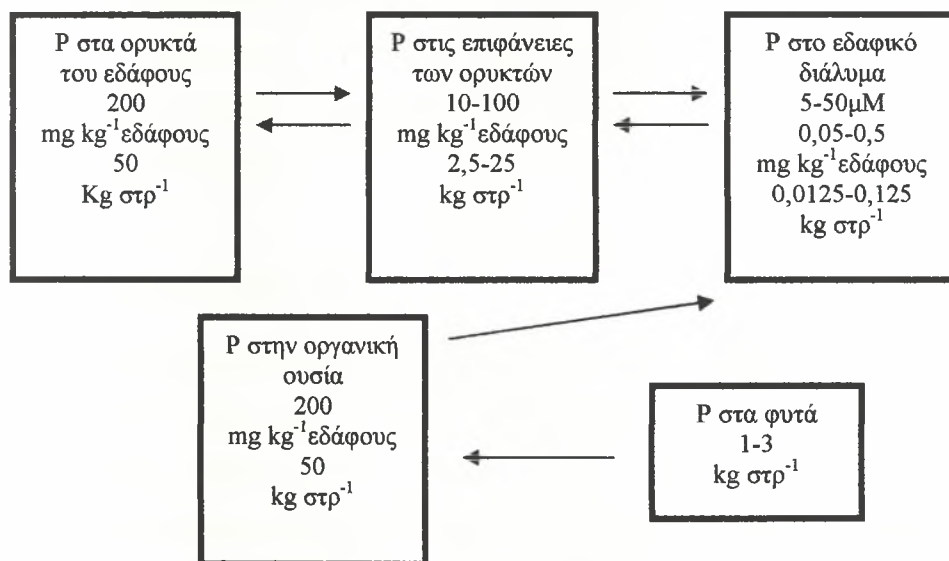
P στα ορυκτά του εδάφους
200
mg kg$^{-1}$εδάφους
50
Kg στρ$^{-1}$

P στις επιφάνειες των ορυκτών
10-100
mg kg$^{-1}$εδάφους
2,5-25
kg στρ$^{-1}$

P στο εδαφικό διάλυμα
5-50μM
0,05-0,5
mg kg$^{-1}$εδάφους
0,0125-0,125
kg στρ$^{-1}$

P στην οργανική ουσία
200
mg kg$^{-1}$εδάφους
50
kg στρ$^{-1}$

P στα φυτά
1-3
kg στρ$^{-1}$